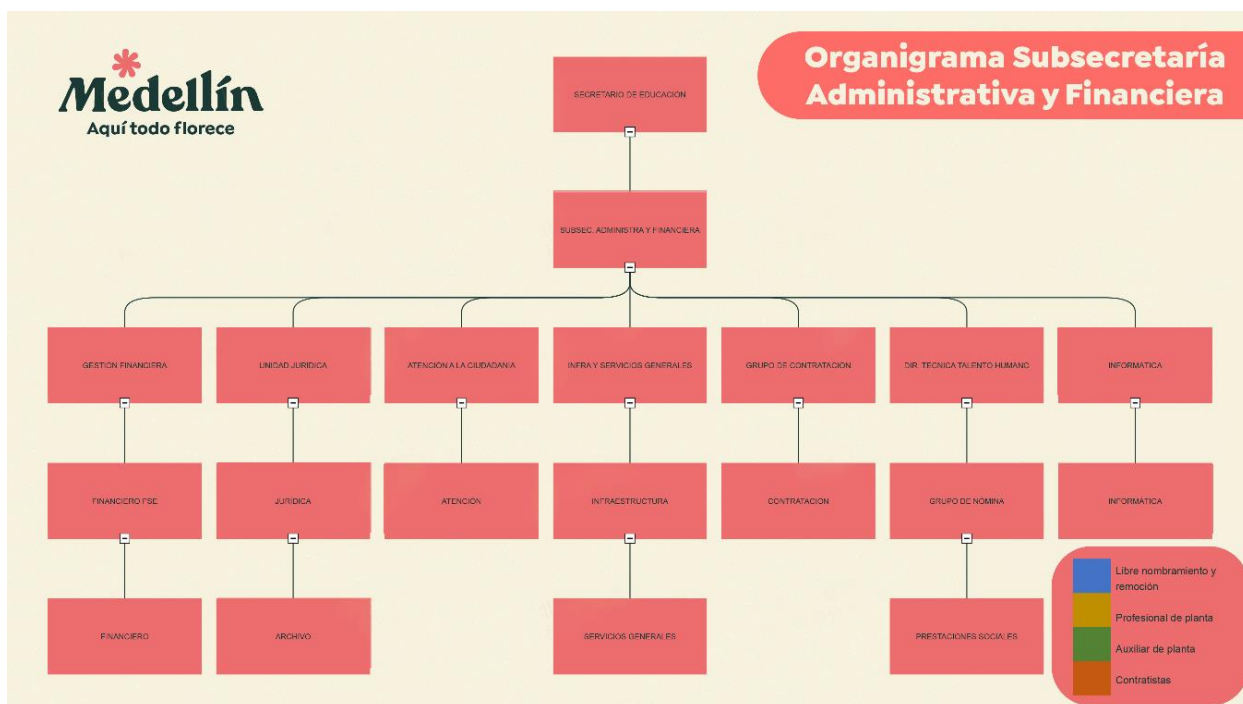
Medellín
Aquí todo florece

Organigrama Subsecretaría Administrativa y Financiera

SECRETARIO DE EDUCACION

SUBSEC. ADMINISTRA Y FINANCIERA

GESTION FINANCIERA

UNIDAD JURIDICA

ATENCION A LA CIUDADANIA

INFRA Y SERVICIOS GENERALES

GRUPO DE CONTRATACION

DIR. TECNICA TALENTO HUMANO

INFORMATICA

FINANCIERO FSE

JURIDICA

ATENCION

INFRAESTRUCTURA

CONTRATACION

GRUPO DE NOMINA

INFORMATICA

FINANCIERO

ARCHIVO

SERVICIOS GENERALES

PRESTACIONES SOCIALES

Libre nombramiento y remoción
Profesional de planta
Auxiliar de planta
Contratistas